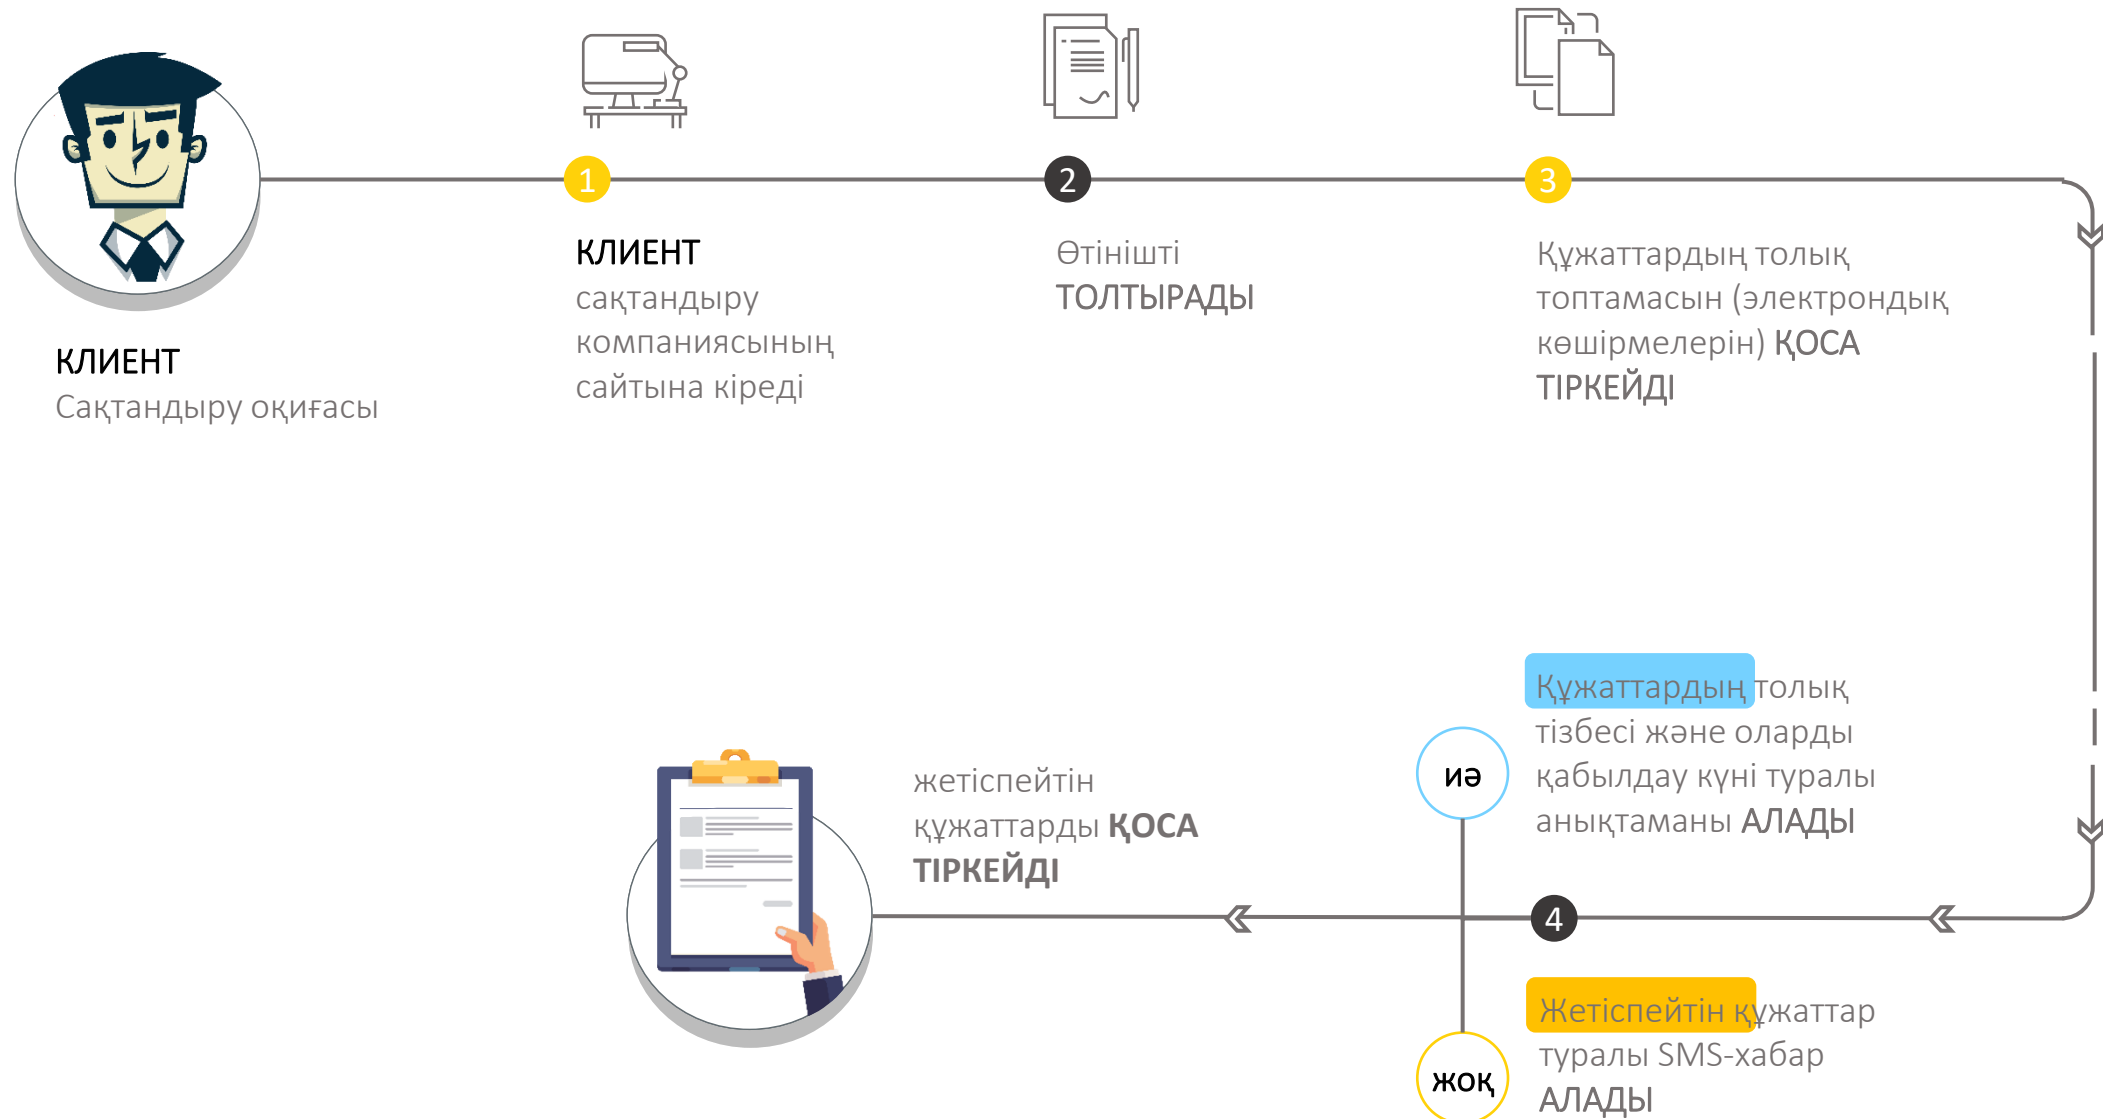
КЛИЕНТ
Сақтандыру оқиғасы

1

КЛИЕНТ
сақтандыру компаниясының сайтына кіреді

2

Өтінішті ТОЛТЫРАДЫ

3

Құжаттардың толық топтамасын (электрондық көшірмелерін) ҚОСА ТІРКЕЙДІ

иә

Құжаттардың толық тізбесі және оларды қабылдау күні туралы анықтаманы АЛАДЫ

4

жоқ

Жетіспейтін құжаттар туралы SMS-хабар АЛАДЫ

жетіспейтін құжаттарды ҚОСА ТІРКЕЙДІ